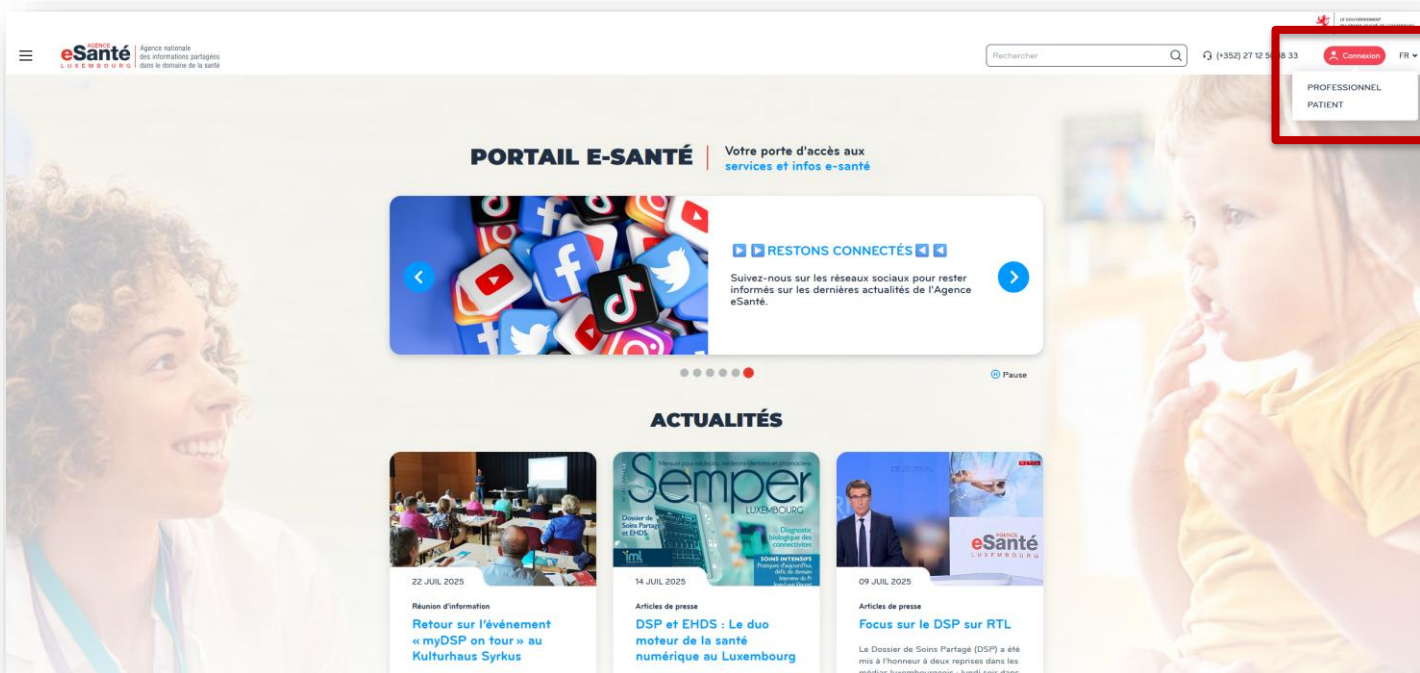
AGENCE eSanté LUXEMBOURG Agence nationale des informations partagées dans le domaine de la santé

Rechercher

(+352) 27 12 5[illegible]8 33

Connexion FR

PROFESSIONNEL
PATIENT

PORTAIL E-SANTÉ | Votre porte d'accès aux services et infos e-santé

RESTONS CONNECTÉS

Suivez-nous sur les réseaux sociaux pour rester informés sur les dernières actualités de l'Agence eSanté.

Pause

ACTUALITÉS

22 JUIL 2025
Réunion d'information
Retour sur l'événement « myDSP on tour » au Kulturhaus Syrkus

Semper LUXEMBOURG
Dossier de Soins Partagé et EHDS
Diagnostic biologique des connectivités
SOINS INTENSIFS
14 JUIL 2025
Articles de presse
DSP et EHDS : Le duo moteur de la santé numérique au Luxembourg

eSanté LUXEMBOURG
09 JUIL 2025
Articles de presse
Focus sur le DSP sur RTL
Le Dossier de Soins Partagé (DSP) a été mis à l'honneur à deux reprises dans les médias luxembourgeois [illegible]